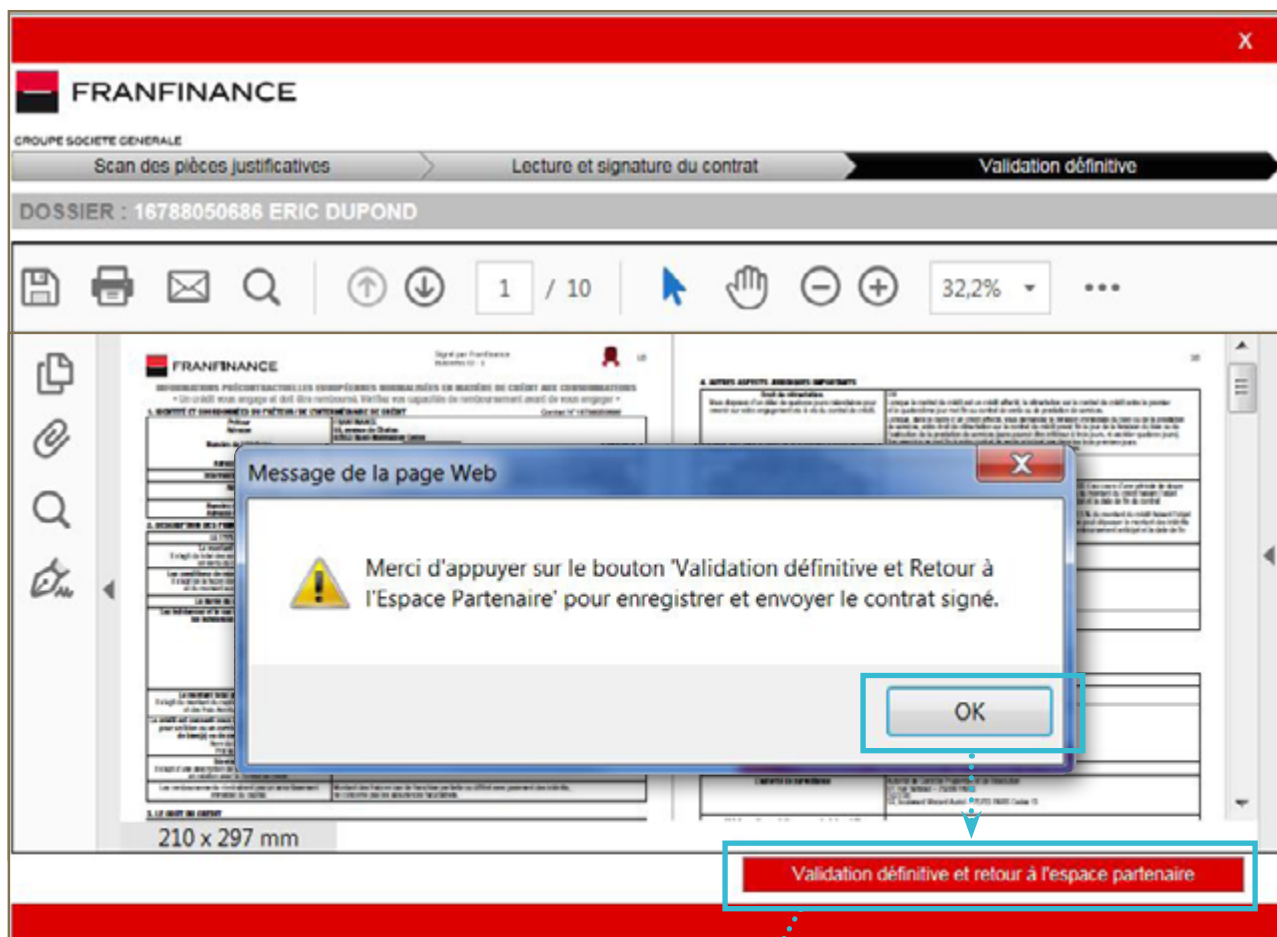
X

FRANFINANCE

GROUPE SOCIETE GENERALE

Scan des pièces justificatives
Lecture et signature du contrat
Validation définitive

DOSSIER : 16788050686 ERIC DUPOND

1 / 10

32,2%

•••

FRANFINANCE

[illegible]

210 x 297 mm

Message de la page Web

X

Merci d'appuyer sur le bouton 'Validation définitive et Retour à l'Espace Partenaire' pour enregistrer et envoyer le contrat signé.

OK

Validation définitive et retour à l'espace partenaire